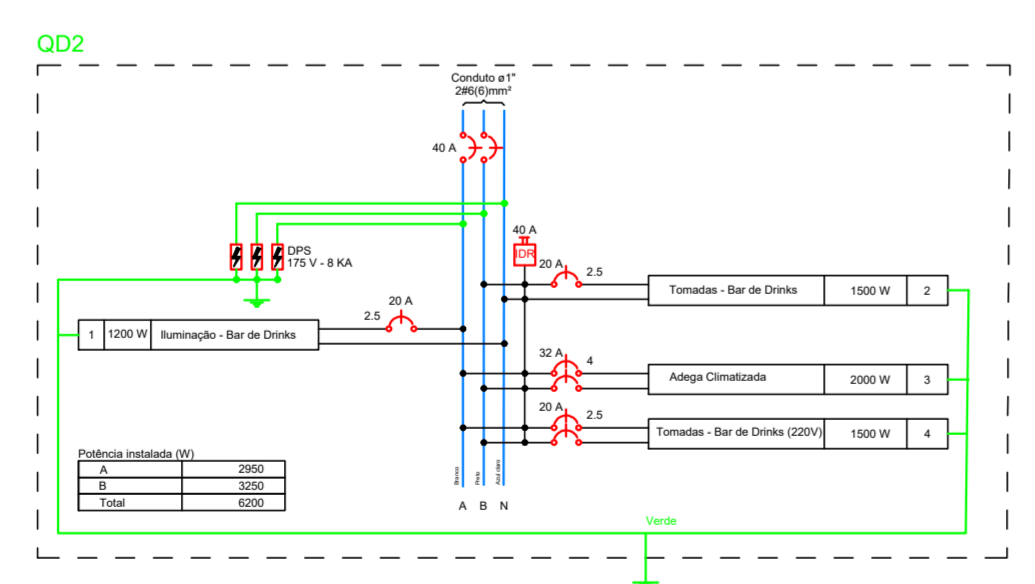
QD2

Conduto ø1"
2#6(6)mm²

40 A

40 A
IDR

DPS
175 V - 8 KA

20 A
2.5
Tomadas - Bar de Drinks | 1500 W | 2

20 A
2.5
1 | 1200 W | Iluminação - Bar de Drinks

32 A
4
Adega Climatizada | 2000 W | 3

20 A
2.5
Tomadas - Bar de Drinks (220V) | 1500 W | 4

Potência instalada (W)

| A | 2950 |
|---|---|
| B | 3250 |
| Total | 6200 |

Branco
Preto
Azul claro

A B N

Verde